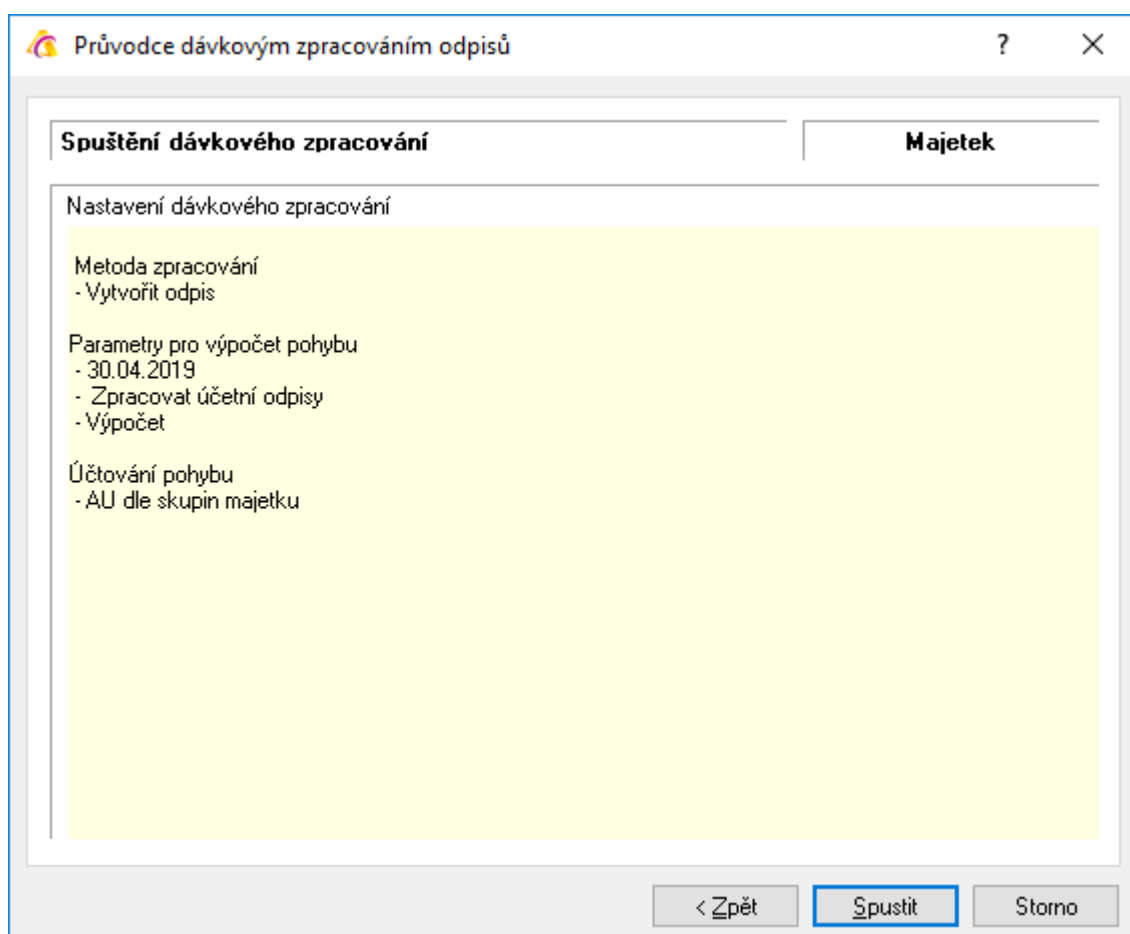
Průvodce dávkovým zpracováním odpisů

?

×

Spuštění dávkového zpracování

Majetek

Nastavení dávkového zpracování

Metoda zpracování
- Vytvořit odpis

Parametry pro výpočet pohybu
- 30.04.2019
- Zpracovat účetní odpisy
- Výpočet

Účtování pohybu
- AU dle skupin majetku

< Zpět

Spustit

Storno